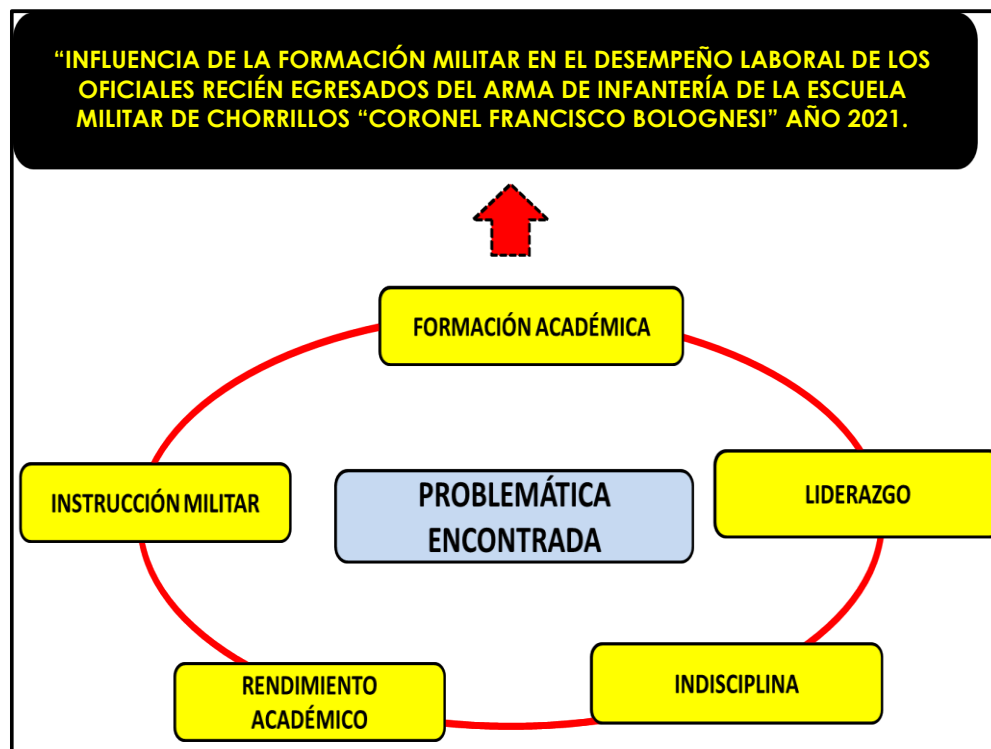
"INFLUENCIA DE LA FORMACIÓN MILITAR EN EL DESEMPEÑO LABORAL DE LOS OFICIALES RECIÉN EGRESADOS DEL ARMA DE INFANTERÍA DE LA ESCUELA MILITAR DE CHORRILLOS "CORONEL FRANCISCO BOLOGNESI" AÑO 2021.

FORMACIÓN ACADÉMICA

INSTRUCCIÓN MILITAR

PROBLEMÁTICA ENCONTRADA

LIDERAZGO

RENDIMIENTO ACADÉMICO

INDISCIPLINA